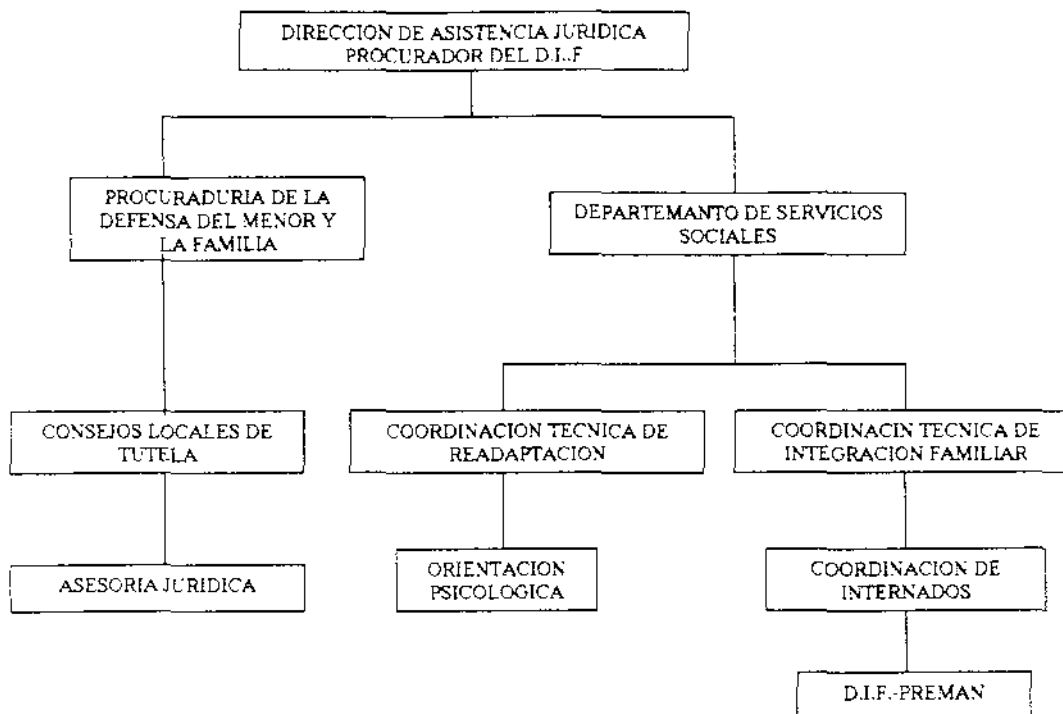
DIRECCION DE ASISTENCIA JURIDICA
PROCURADOR DEL D.I..F

PROCURADURIA DE LA DEFENSA DEL MENOR Y LA FAMILIA

DEPARTEMANTO DE SERVICIOS SOCIALES

CONSEJOS LOCALES DE TUTELA

COORDINACION TECNICA DE READAPTACION

COORDINACIN TECNICA DE INTEGRACION FAMILIAR

ASESORIA JURIDICA

ORIENTACION PSICOLOGICA

COORDINACION DE INTERNADOS

D.I.F.-PREMAN